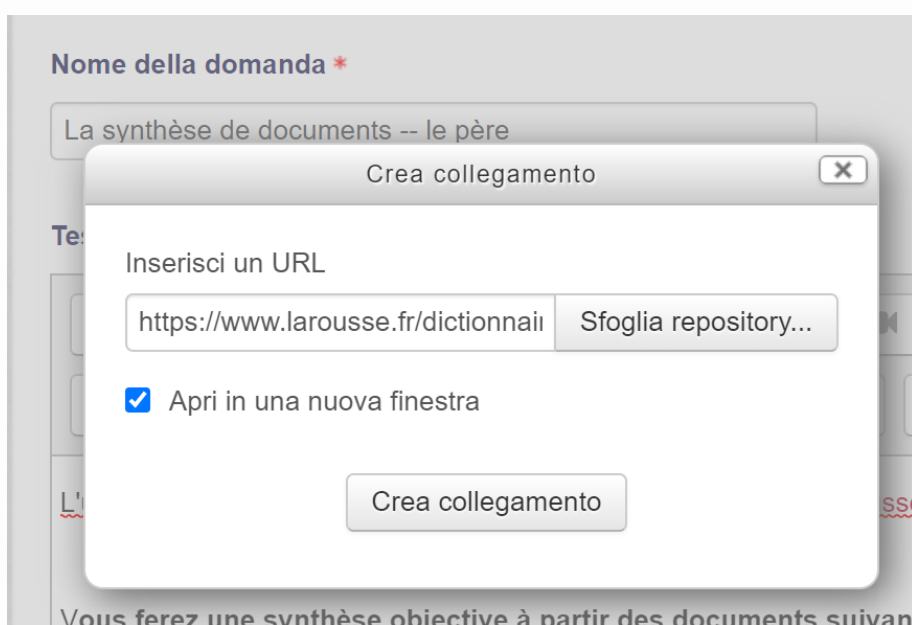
Nome della domanda *

La synthèse de documents -- le père

Crea collegamento

Te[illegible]

Inserisci un URL

https://www.larousse.fr/dictionnai

Sfoglia repository...

Apri in una nuova finestra

L'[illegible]

Crea collegamento

Vous ferez une synthèse objective à partir des documents suivan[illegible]